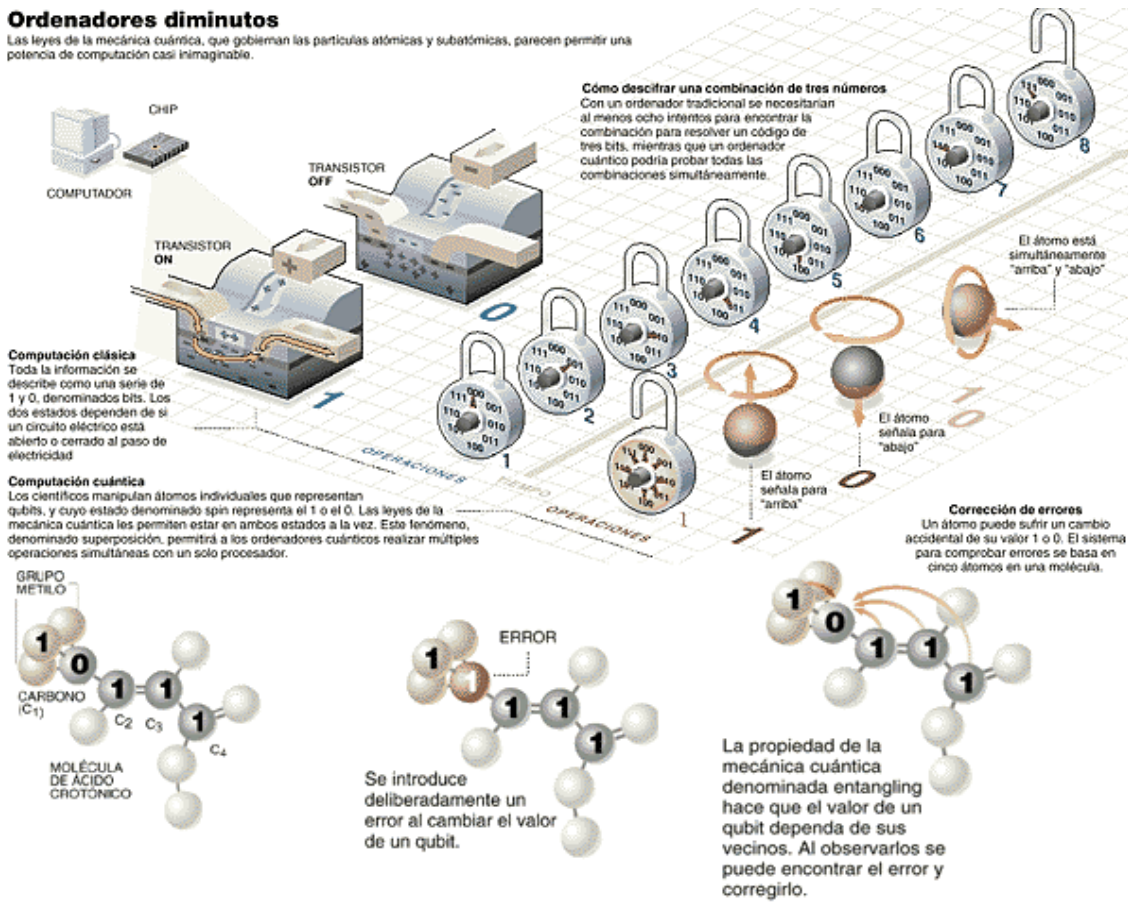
Ordenadores diminutos
Las leyes de la mecánica cuántica, que gobiernan las partículas atómicas y subatómicas, parecen permitir una potencia de computación casi inimaginable.

CHIP

COMPUTADOR

TRANSISTOR
OFF

TRANSISTOR
ON

0

1

Cómo descifrar una combinación de tres números
Con un ordenador tradicional se necesitarían al menos ocho intentos para encontrar la combinación para resolver un código de tres bits, mientras que un ordenador cuántico podría probar todas las combinaciones simultáneamente.

1 2 3 4 5 6 7 8

000 001 010 011 100 101 110 111

El átomo está simultáneamente "arriba" y "abajo"

El átomo señala para "abajo"

El átomo señala para "arriba"

1

0

1 0

Computación clásica
Toda la información se describe como una serie de 1 y 0, denominados bits. Los dos estados dependen de si un circuito eléctrico está abierto o cerrado al paso de electricidad

OPERACIONES

TIEMPO

OPERACIONES

1

Computación cuántica
Los científicos manipulan átomos individuales que representan qubits, y cuyo estado denominado spin representa el 1 el 0. Las leyes de la mecánica cuántica les permiten estar en ambos estados a la vez. Este fenómeno, denominado superposición, permitirá a los ordenadores cuánticos realizar múltiples operaciones simultáneas con un solo procesador.

Corrección de errores
Un átomo puede sufrir un cambio accidental de su valor 1 o 0. El sistema para comprobar errores se basa en cinco átomos en una molécula.

GRUPO METILO

1 0 1 1 1

CARBONO ($C_1$)

$C_2$ $C_3$ $C_4$

MOLÉCULA DE ÁCIDO CROTÓNICO

ERROR

1 1 1 1 1

Se introduce deliberadamente un error al cambiar el valor de un qubit.

1 0 1 1 1

La propiedad de la mecánica cuántica denominada entangling hace que el valor de un qubit dependa de sus vecinos. Al observarlos se puede encontrar el error y corregirlo.